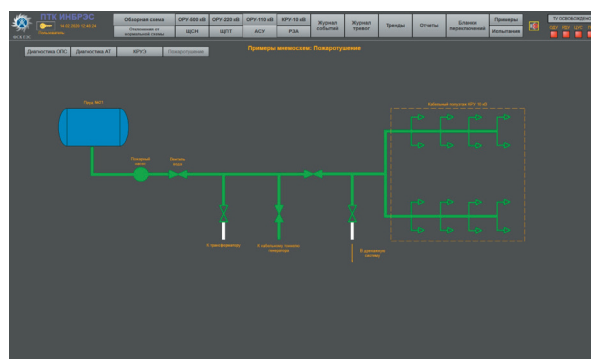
ПТК ИНБРЭС

14.12.2020 12:40:24

Пользователь

Обзорная схема

Отклонения от нормальной схемы

ОРУ-500 кВ

ЩСН

ОРУ-220 кВ

ЩПТ

ОРУ-110 кВ

АСУ

КРУ-10 кВ

РЗА

Журнал событий

Журнал тревог

Тренды

Отчеты

Бланки переключений

Примеры

Испытания

ТУ СОГЛАСОВАНО

Диагностика ОПС

Диагностика АТ

КРУЭ

Пожаротушение

Примеры мнемосхем: Пожаротушение

Пожарный насос

Обратный клапан

Кабельный полуэтаж КРУ 10 кВ

К трансформатору

К кабельному туннелю

К дренажной системе

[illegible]